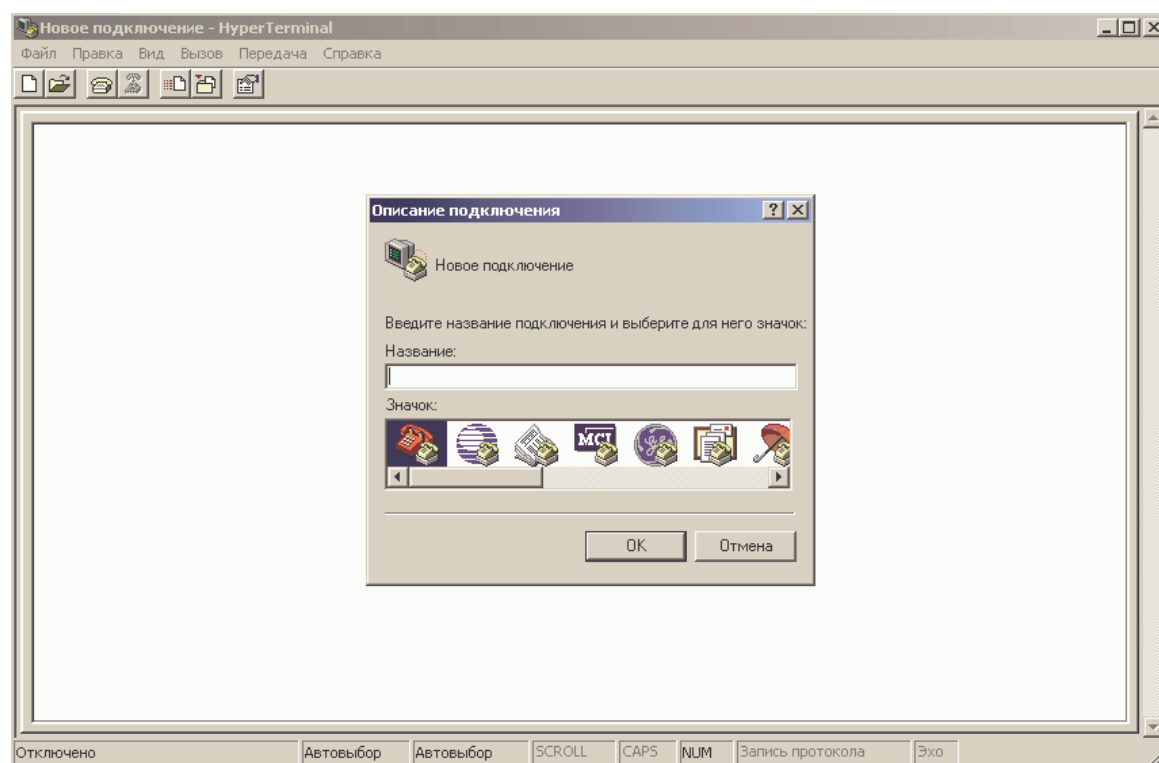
Новое подключение - HyperTerminal

Файл Правка Вид Вызов Передача Справка

Описание подключения

Новое подключение

Введите название подключения и выберите для него значок:

Название:

Значок:

MCI

OK

Отмена

Отключено | Автовыбор | Автовыбор | SCROLL | CAPS | NUM | Запись протокола | Эхо